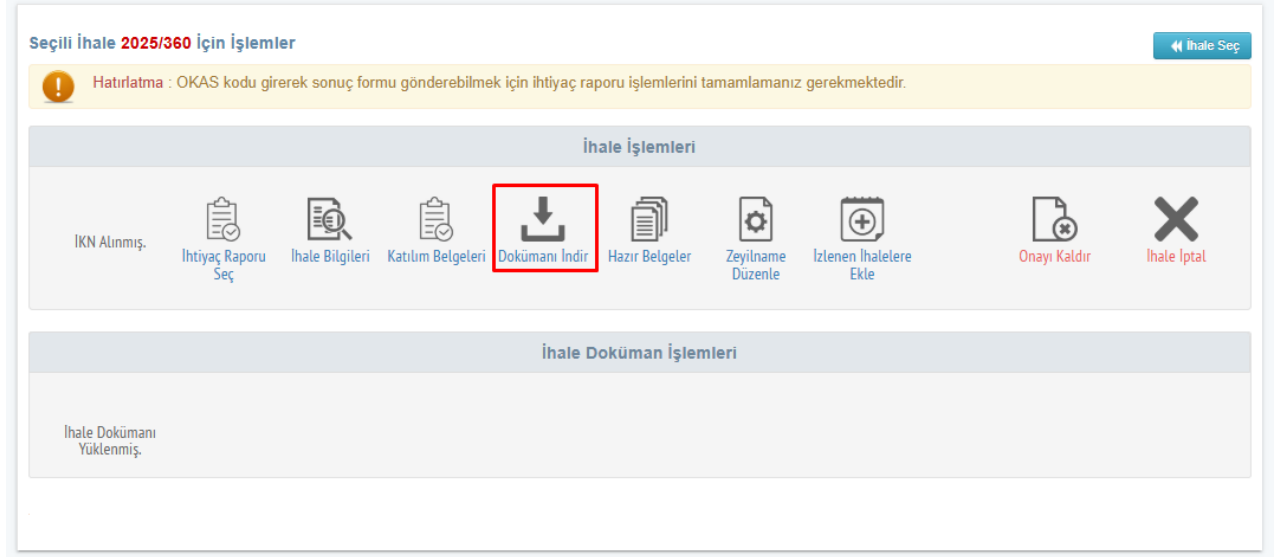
Seçili İhale 2025/360 İçin İşlemler

İhale Seç

Hatırlatma : OKAS kodu girerek sonuç formu gönderebilmek için ihtiyaç raporu işlemlerini tamamlamanız gerekmektedir.

İhale İşlemleri

İKN Alınmış.

İhtiyaç Raporu Seç

İhale Bilgileri

Katılım Belgeleri

Dokümanı İndir

Hazır Belgeler

Zeyilname Düzenle

İzlenen İhalelere Ekle

Onayı Kaldır

İhale İptal

İhale Doküman İşlemleri

İhale Dokümanı Yüklenmiş.